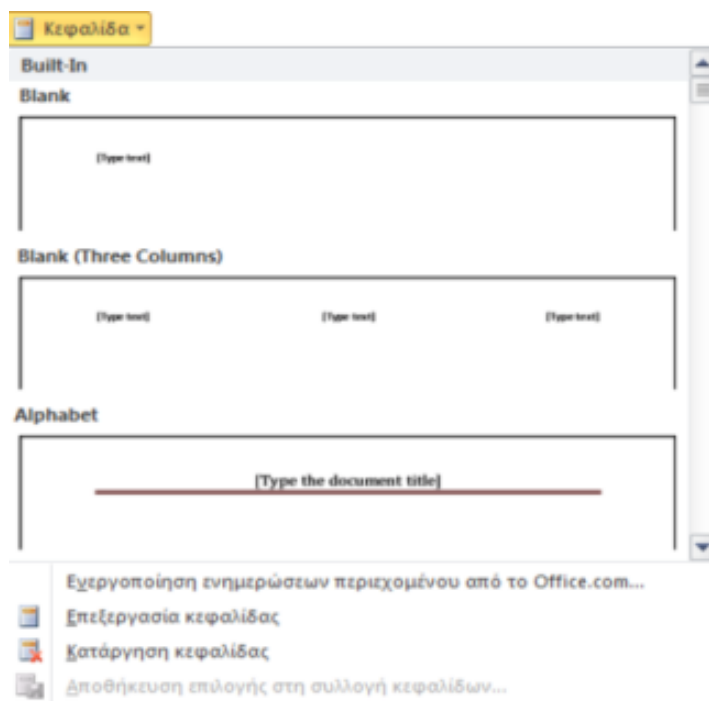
Κεφαλίδα

Built-In

Blank

[Type text]

Blank (Three Columns)

[Type text]

[Type text]

[Type text]

Alphabet

[Type the document title]

Ενεργοποίηση ενημερώσεων περιεχομένου από το Office.com...

Επεξεργασία κεφαλίδας

Κατάργηση κεφαλίδας

Αποθήκευση επιλογής στη συλλογή κεφαλίδων...